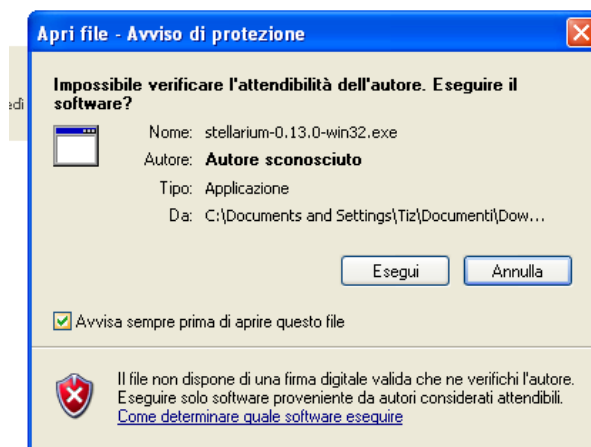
Apri file - Avviso di protezione

edi

Impossibile verificare l'attendibilità dell'autore. Eseguire il software?

Nome: stellarium-0.13.0-win32.exe

Autore: Autore sconosciuto

Tipo: Applicazione

Da: C:\Documents and Settings\Tiz\Documenti\Dow...

Esegui

Annulla

Avvisa sempre prima di aprire questo file

Il file non dispone di una firma digitale valida che ne verifichi l'autore. Eseguire solo software proveniente da autori considerati attendibili.

Come determinare quale software eseguire